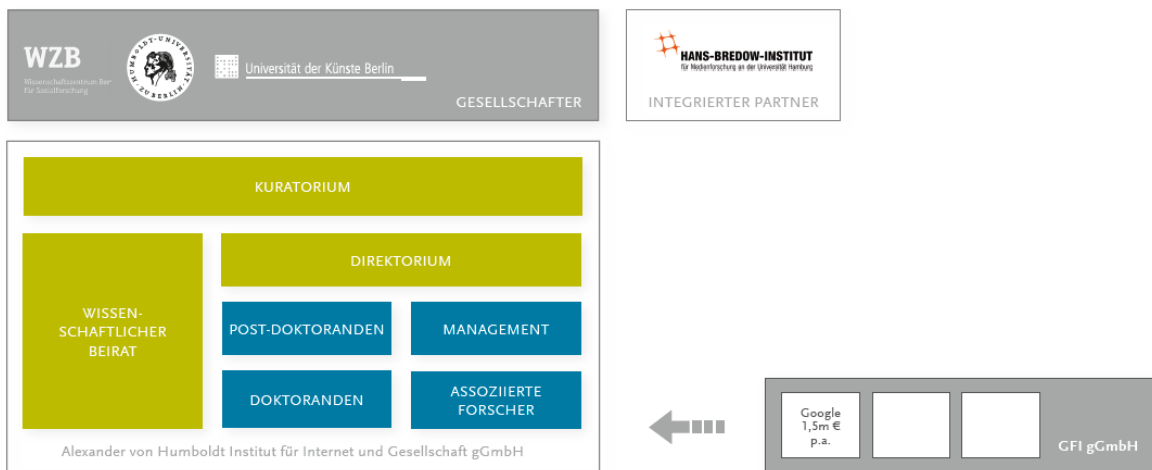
WZB
Wissenschaftszentrum Berlin für Sozialforschung

HUMBOLDT-UNIVERSITÄT ZU BERLIN

Universität der Künste Berlin

GESELLSCHAFTER

HANS-BREDOW-INSTITUT
für Medienforschung an der Universität Hamburg

INTEGRIERTER PARTNER

KURATORIUM

WISSEN-SCHAFTLICHER BEIRAT

DIREKTORIUM

POST-DOKTORANDEN

MANAGEMENT

DOKTORANDEN

ASSOZIIERTE FORSCHER

Alexander von Humboldt Institut für Internet und Gesellschaft gGmbH

Google
1,5m €
p.a.

GFI gGmbH